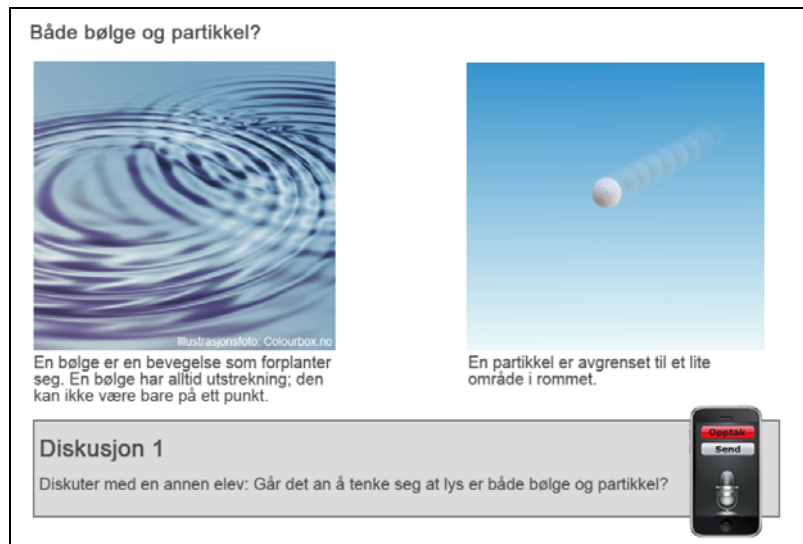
Både bølge og partikkel?

Illustrasjonsfoto: Colourbox.no

En bølge er en bevegelse som forplanter seg. En bølge har alltid utstrekning; den kan ikke være bare på ett punkt.

En partikkel er avgrenset til et lite område i rommet.

Diskusjon 1

Diskuter med en annen elev: Går det an å tenke seg at lys er både bølge og partikkel?

Opptak

Send